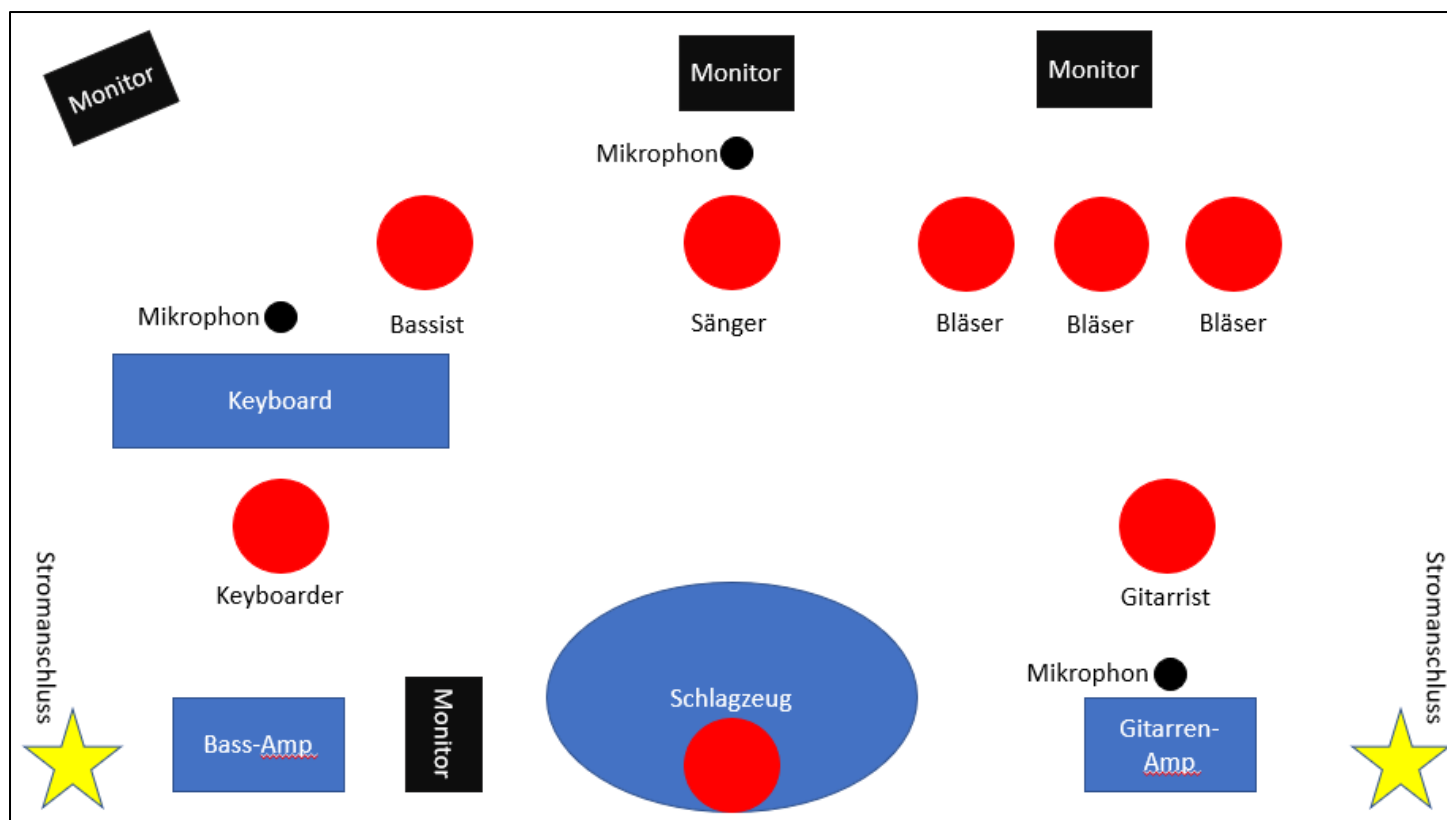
Monitor

Monitor

Monitor

Mikrophon

Mikrophon

Bassist

Sänger

Bläser

Bläser

Bläser

Keyboard

Keyboarder

Gitarrist

Stromanschluss

Stromanschluss

Mikrophon

Bass-Amp

Monitor

Schlagzeug

Gitarren-Amp